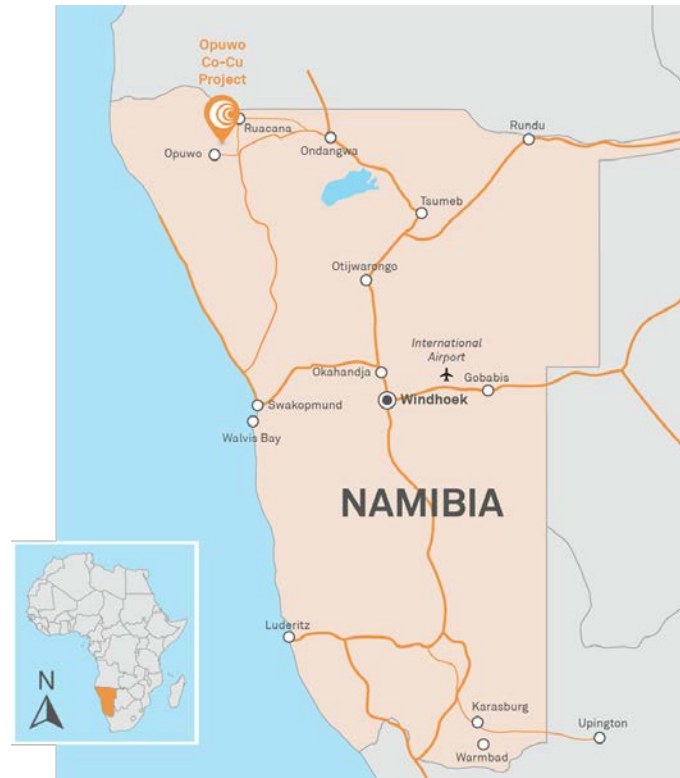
Opuwo Co-Cu Project

Ruacana

Opuwo

Ondangwa

Rundu

Tsumeb

Otjiwarongo

International Airport

Okahandja

Gobabis

Windhoek

Swakopmund

Walvis Bay

NAMIBIA

Luderitz

Karasburg

Upington

Warmbad

N